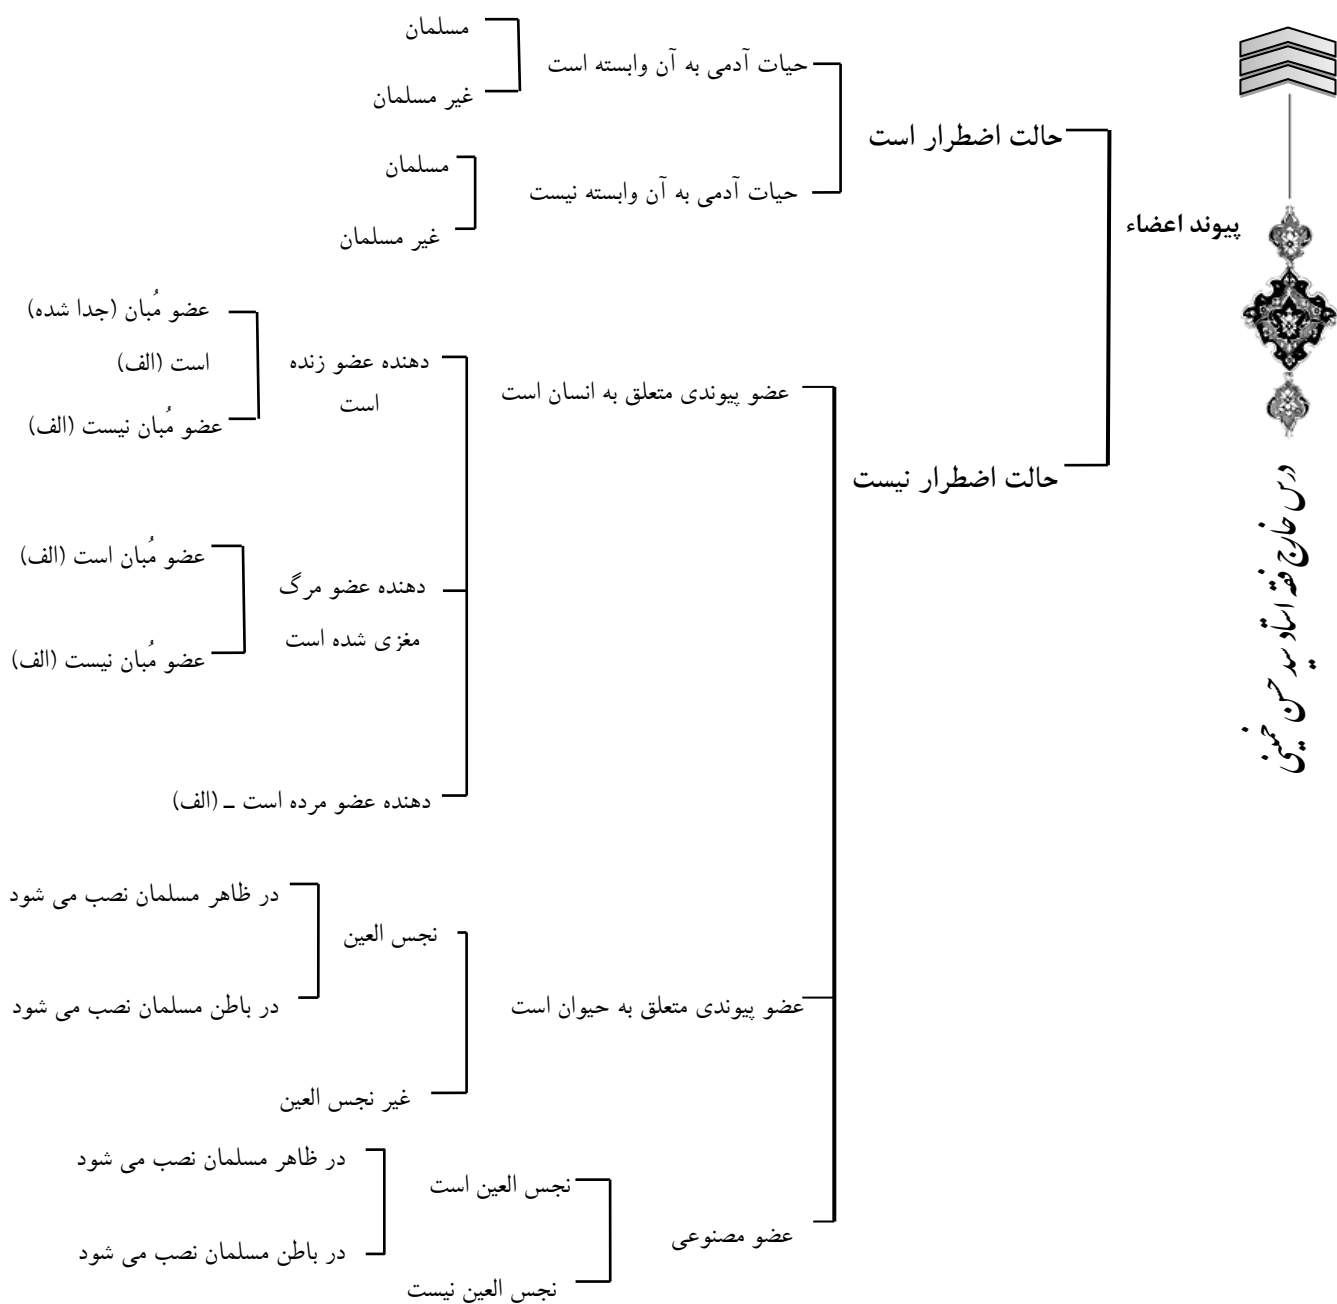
درس خارج فقه استاد سید حسن خمینی

پیوند اعضاء

حالت اضطرار است

حیات آدمی به آن وابسته است

مسلمان

غیر مسلمان

حیات آدمی به آن وابسته نیست

مسلمان

غیر مسلمان

حالت اضطرار نیست

عضو پیوندی متعلق به انسان است

دهنده عضو زنده است

عضو مُبان (جدا شده) است (الف)

عضو مُبان نیست (الف)

دهنده عضو مرگ مغزی شده است

عضو مُبان است (الف)

عضو مُبان نیست (الف)

دهنده عضو مرده است ـ (الف)

عضو پیوندی متعلق به حیوان است

نجس العین

در ظاهر مسلمان نصب می شود

در باطن مسلمان نصب می شود

غیر نجس العین

عضو مصنوعی

نجس العین است

در ظاهر مسلمان نصب می شود

در باطن مسلمان نصب می شود

نجس العین نیست